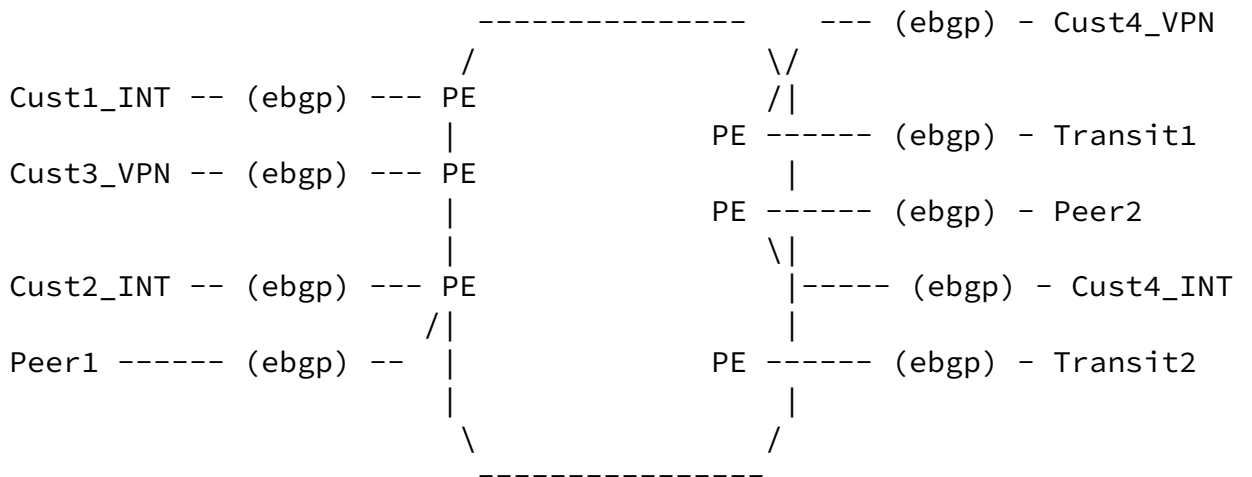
```
                ---------------    --- (ebgp) - Cust4_VPN
               /                \/
Cust1_INT -- (ebgp) --- PE               /|
               |                 PE ------ (ebgp) - Transit1
Cust3_VPN -- (ebgp) --- PE               |
               |                 PE ------ (ebgp) - Peer2
               |                    \|
Cust2_INT -- (ebgp) --- PE               |----- (ebgp) - Cust4_INT
              /|                    |
Peer1 ------ (ebgp) --  |           PE ------ (ebgp) - Transit2
               |                    |
                \                  /
                 ---------------
```